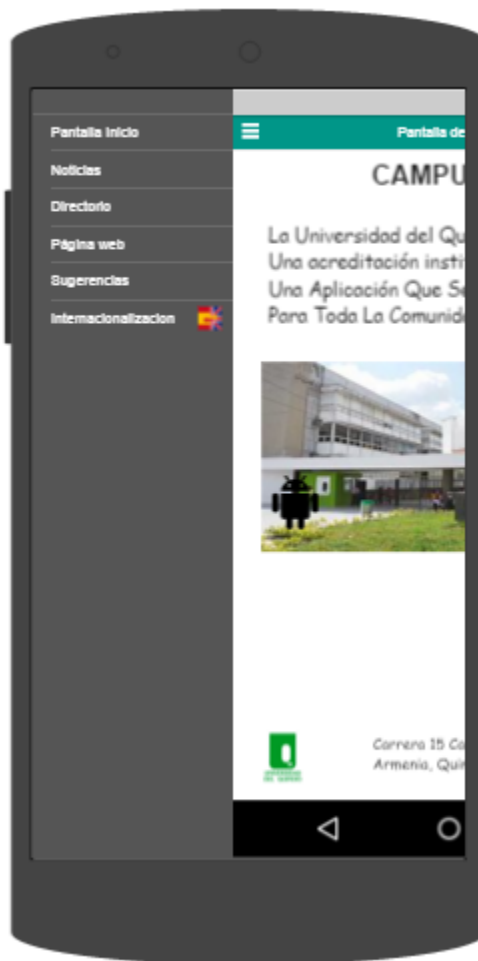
Pantalla inicio
Noticias
Directorio
Página web
Sugerencias
Internacionalizacion

Pantalla de

CAMPU

La Universidad del Qu
Una acreditación insti
Una Aplicación Que Se
Para Toda La Comunid

Carrera 15 Ca
Armenia, Qui